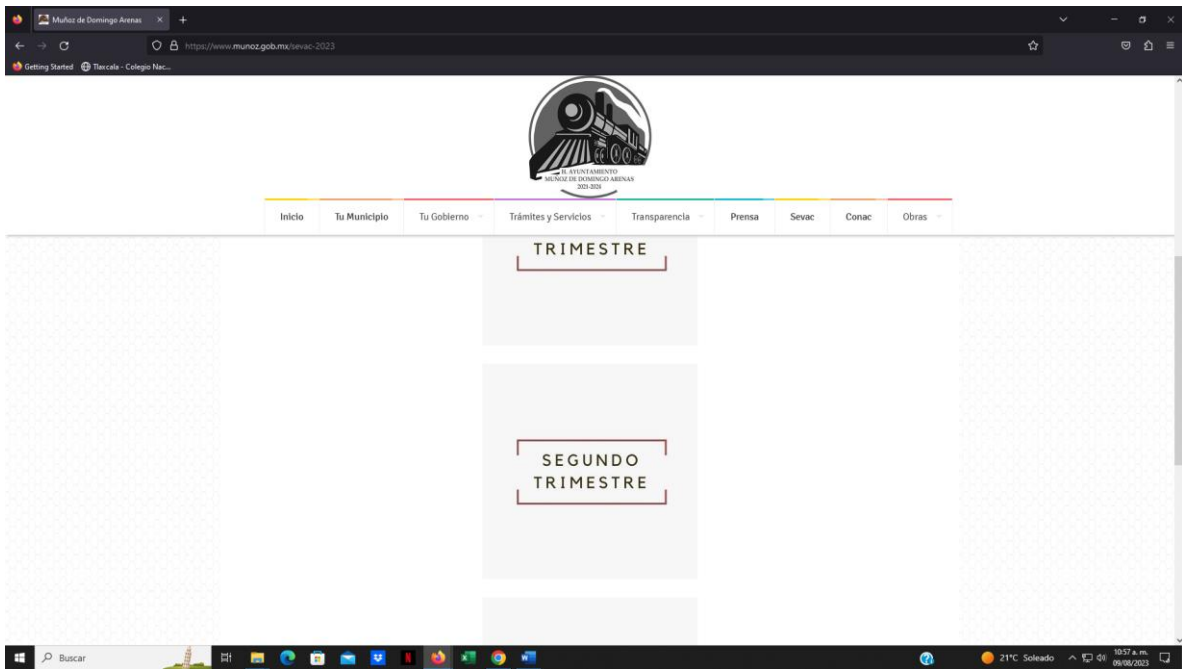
Muñoz de Domingo Arenas ×

https://www.munoz.gob.mx/sevac-2023

Getting Started Tlaxcala - Colegio Nac...

H. AYUNTAMIENTO MUÑOZ DE DOMINGO ARENAS 2021-2024

Inicio Tu Municipio Tu Gobierno Trámites y Servicios Transparencia Prensa Sevac Conac Obras

TRIMESTRE

SEGUNDO TRIMESTRE

Buscar

21°C Soleado 10:57 a. m. 09/08/2023